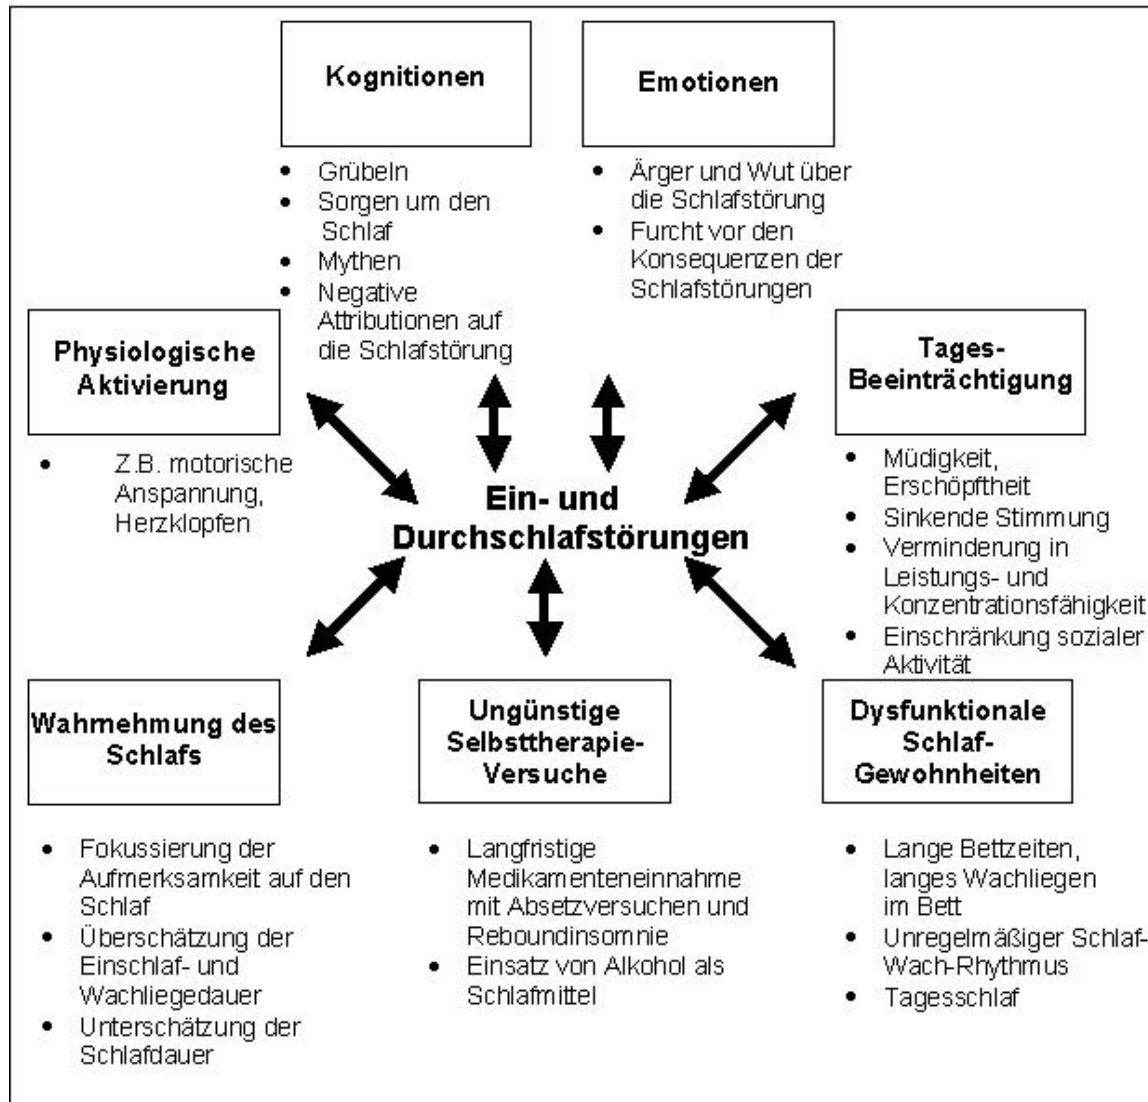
Kognitionen

- Grübeln
- Sorgen um den Schlaf
- Mythen
- Negative Attributionen auf die Schlafstörung

Emotionen

- Ärger und Wut über die Schlafstörung
- Furcht vor den Konsequenzen der Schlafstörungen

Physiologische Aktivierung

- Z.B. motorische Anspannung, Herzklopfen

Tages-Beeinträchtigung

- Müdigkeit, Erschöpftheit
- Sinkende Stimmung
- Verminderung in Leistungs- und Konzentrationsfähigkeit
- Einschränkung sozialer Aktivität

Ein- und Durchschlafstörungen

Wahrnehmung des Schlafs

- Fokussierung der Aufmerksamkeit auf den Schlaf
- Überschätzung der Einschlaf- und Wachliegedauer
- Unterschätzung der Schlafdauer

Ungünstige Selbsttherapie-Versuche

- Langfristige Medikamenteneinnahme mit Absetzversuchen und Reboundinsomnie
- Einsatz von Alkohol als Schlafmittel

Dysfunktionale Schlaf-Gewohnheiten

- Lange Bettzeiten, langes Wachliegen im Bett
- Unregelmäßiger Schlaf-Wach-Rhythmus
- Tagesschlaf